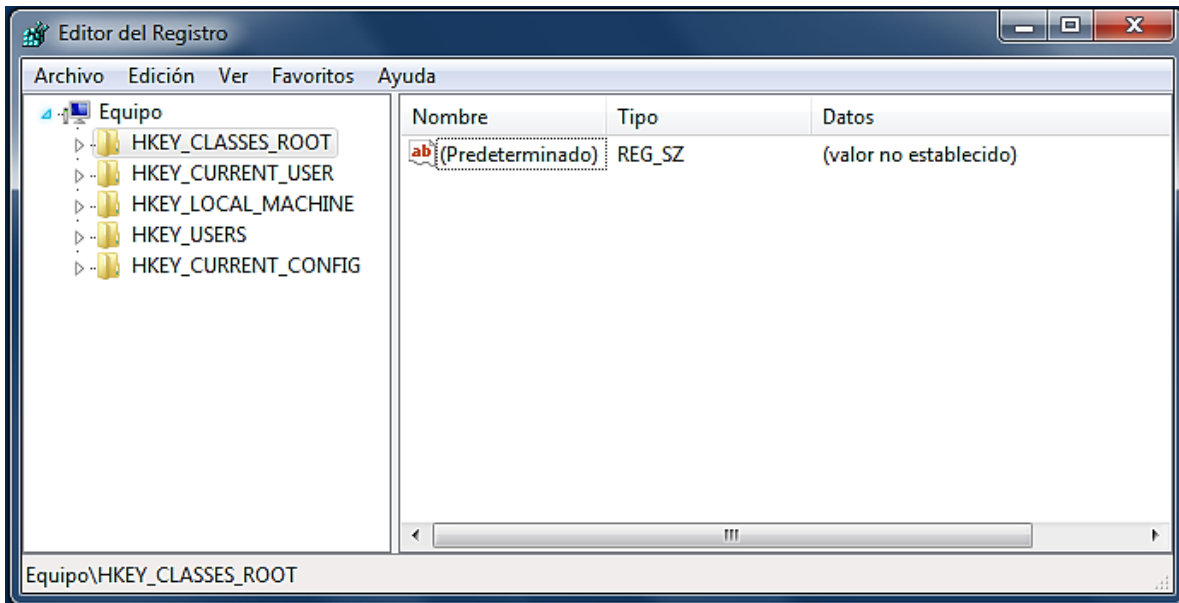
Editor del Registro

Archivo Edición Ver Favoritos Ayuda

Equipo
HKEY_CLASSES_ROOT
HKEY_CURRENT_USER
HKEY_LOCAL_MACHINE
HKEY_USERS
HKEY_CURRENT_CONFIG

| Nombre | Tipo | Datos |
|---|---|---|
| ab (Predeterminado) | REG_SZ | (valor no establecido) |

Equipo\HKEY_CLASSES_ROOT